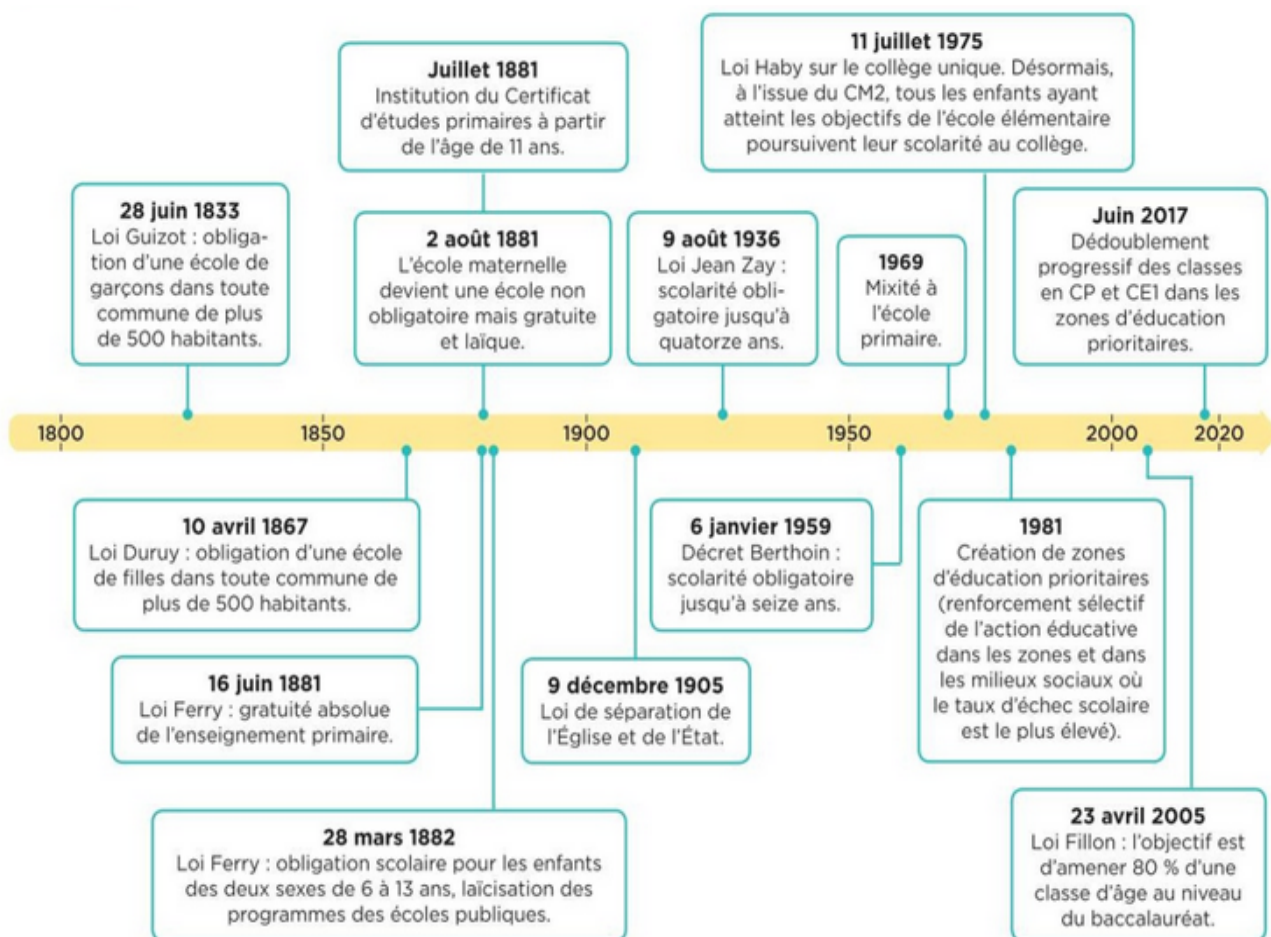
Juillet 1881
Institution du Certificat d'études primaires à partir de l'âge de 11 ans.

11 juillet 1975
Loi Haby sur le collège unique. Désormais, à l'issue du CM2, tous les enfants ayant atteint les objectifs de l'école élémentaire poursuivent leur scolarité au collège.

28 juin 1833
Loi Guizot : obligation d'une école de garçons dans toute commune de plus de 500 habitants.

2 août 1881
L'école maternelle devient une école non obligatoire mais gratuite et laïque.

9 août 1936
Loi Jean Zay : scolarité obligatoire jusqu'à quatorze ans.

1969
Mixité à l'école primaire.

Juin 2017
Dédoublement progressif des classes en CP et CE1 dans les zones d'éducation prioritaires.

1800
1850
1900
1950
2000
2020

10 avril 1867
Loi Duruy : obligation d'une école de filles dans toute commune de plus de 500 habitants.

6 janvier 1959
Décret Berthoin : scolarité obligatoire jusqu'à seize ans.

1981
Création de zones d'éducation prioritaires (renforcement sélectif de l'action éducative dans les zones et dans les milieux sociaux où le taux d'échec scolaire est le plus élevé).

16 juin 1881
Loi Ferry : gratuité absolue de l'enseignement primaire.

9 décembre 1905
Loi de séparation de l'Église et de l'État.

28 mars 1882
Loi Ferry : obligation scolaire pour les enfants des deux sexes de 6 à 13 ans, laïcisation des programmes des écoles publiques.

23 avril 2005
Loi Fillon : l'objectif est d'amener 80 % d'une classe d'âge au niveau du baccalauréat.